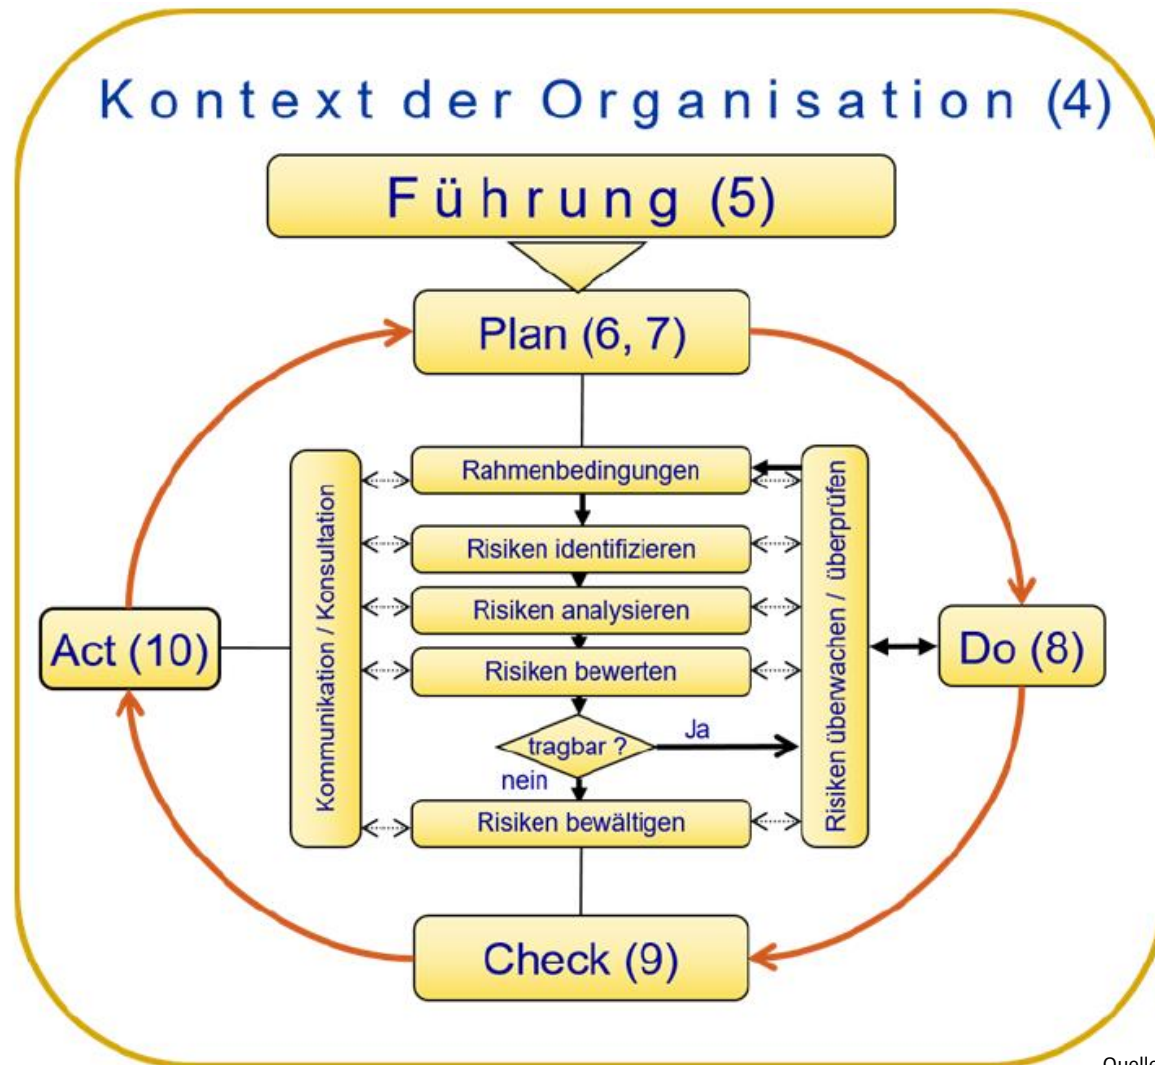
Kontext der Organisation (4)

Führung (5)

Plan (6, 7)

Kommunikation / Konsultation

Rahmenbedingungen

Risiken identifizieren

Risiken analysieren

Risiken bewerten

tragbar ?

Ja

nein

Risiken bewältigen

Risiken überwachen / überprüfen

Act (10)

Do (8)

Check (9)

Quelle